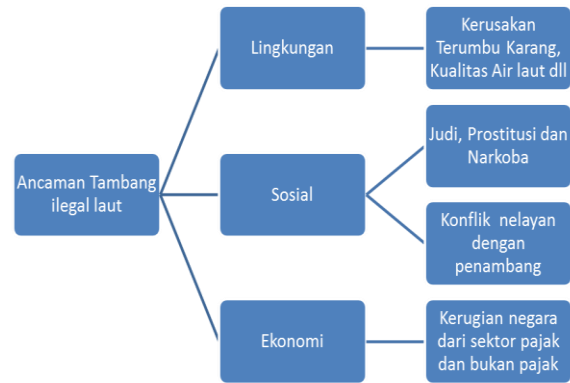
Ancaman Tambang ilegal laut

Lingkungan

Kerusakan Terumbu Karang, Kualitas Air laut dll

Sosial

Judi, Prostitusi dan Narkoba

Konflik nelayan dengan penambang

Ekonomi

Kerugian negara dari sektor pajak dan bukan pajak